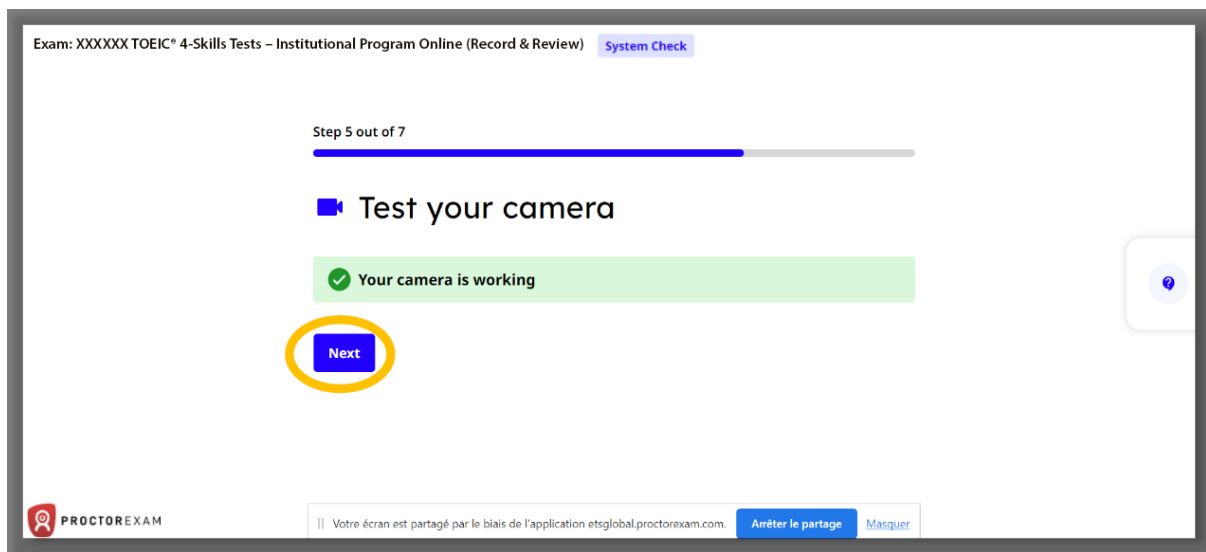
Exam: XXXXXX TOEIC® 4-Skills Tests – Institutional Program Online (Record & Review) System Check

Step 5 out of 7

Test your camera

Your camera is working

Next

PROCTOREXAM

Votre écran est partagé par le biais de l'application etsglobal.proctorexam.com. Arrêter le partage Masquer